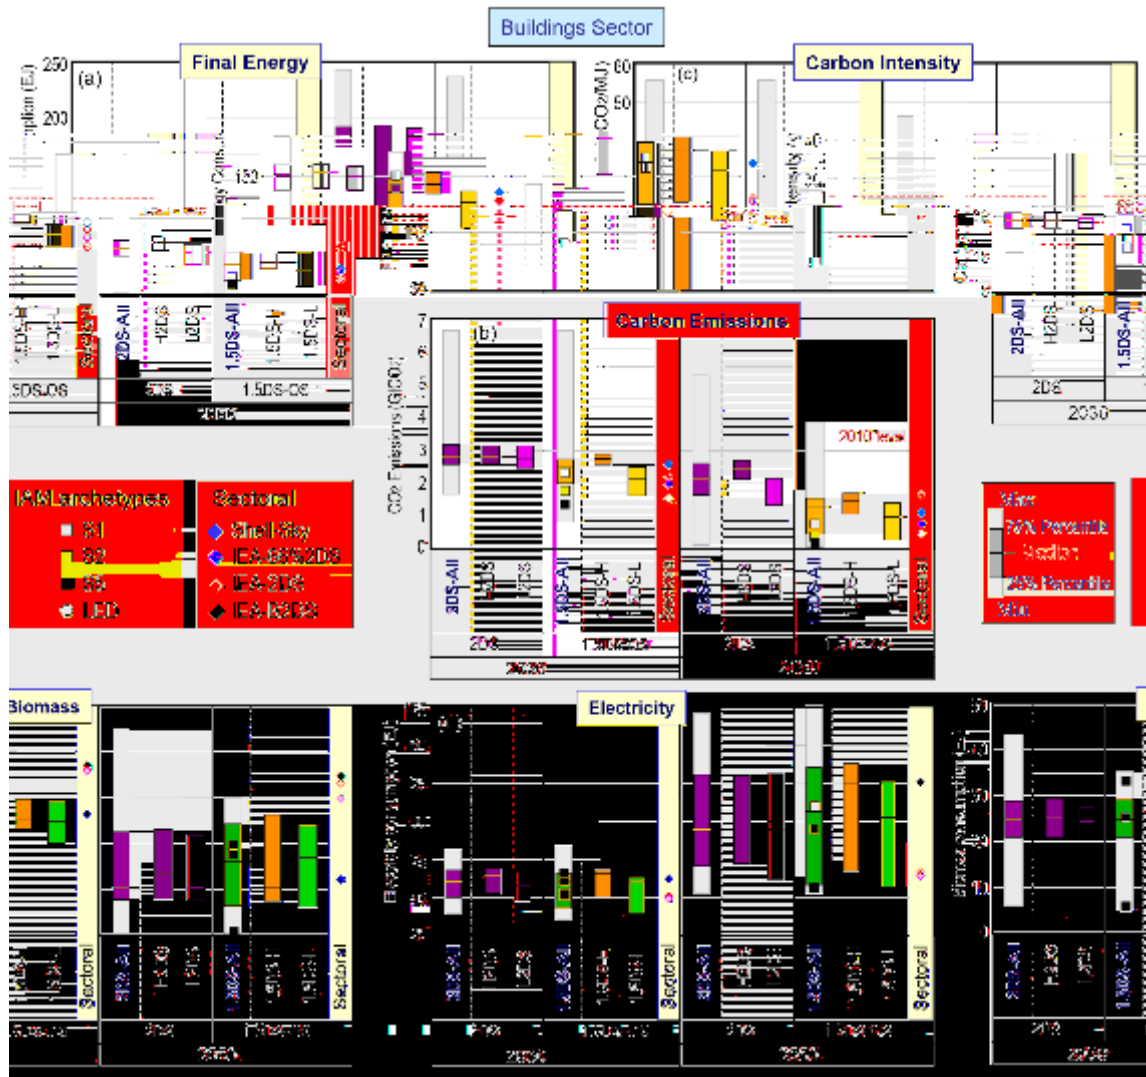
Buildings Sector

Final Energy

250 (a)

200

Carbon Intensity

60 (c)

50

Carbon Emissions

7 (b)

6

5

4

3

2

1

0

CO₂ Emissions (GtCO₂)

2DS-All

H2DS

L2DS

1.5DS-All

1.5DS-H

1.5DS-L

Sectoral

2DS

1.5DS-OS

2030

2050

2010 level

IAM archetypes

S1

S2

S5

LED

Sectoral

Shell-Sky

IEA-B2DS

IEA-2DS

IEA-B2DS

Max

75% Percentile

Median

25% Percentile

Min

Biomass

Electricity

Sectoral

2DS-All

H2DS

L2DS

1.5DS-All

1.5DS-H

1.5DS-L

2050